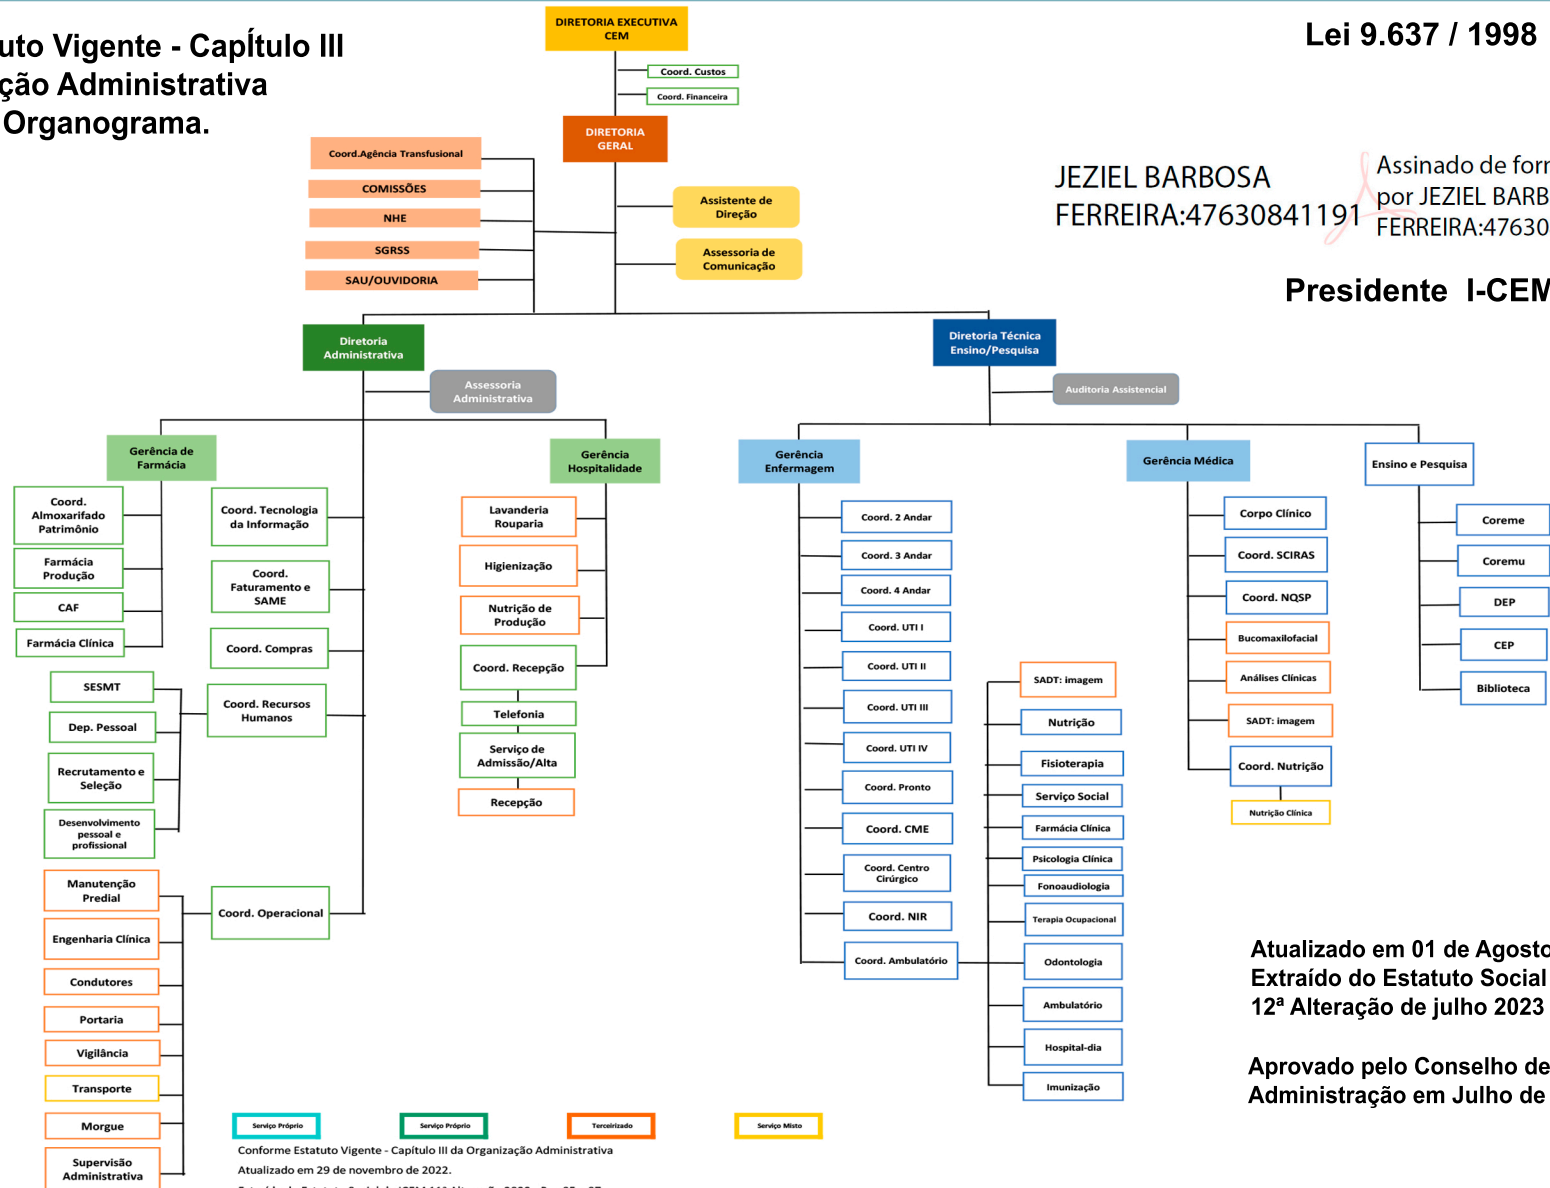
uto Vigente - Capítulo III
ção Administrativa
Organograma.

Lei 9.637 / 1998

DIRETORIA EXECUTIVA CEM

Coord. Custos

Coord. Financeira

DIRETORIA GERAL

Coord.Agência Transfusional

COMISSÕES

NHE

SGRSS

SAU/OUVIDORIA

Assistente de Direção

Assessoria de Comunicação

JEZIEL BARBOSA FERREIRA:47630841191

Assinado de forı por JEZIEL BARB FERREIRA:47630

Presidente I-CEN

Diretoria Administrativa

Assessoria Administrativa

Diretoria Técnica Ensino/Pesquisa

Auditoria Assistencial

Gerência de Farmácia

Coord. Almoxarifado Patrimônio

Farmácia Produção

CAF

Farmácia Clínica

Coord. Tecnologia da Informação

Coord. Faturamento e SAME

Coord. Compras

Coord. Recursos Humanos

SESMT

Dep. Pessoal

Recrutamento e Seleção

Desenvolvimento pessoal e profissional

Manutenção Predial

Engenharia Clínica

Condutores

Portaria

Vigilância

Transporte

Morgue

Supervisão Administrativa

Coord. Operacional

Gerência Hospitalidade

Lavanderia Rouparia

Higienização

Nutrição de Produção

Coord. Recepção

Telefonia

Serviço de Admissão/Alta

Recepção

Gerência Enfermagem

Coord. 2 Andar

Coord. 3 Andar

Coord. 4 Andar

Coord. UTI I

Coord. UTI II

Coord. UTI III

Coord. UTI IV

Coord. Pronto

Coord. CME

Coord. Centro Cirúrgico

Coord. NIR

Coord. Ambulatório

SADT: imagem

Nutrição

Fisioterapia

Serviço Social

Farmácia Clínica

Psicologia Clínica

Fonoaudiologia

Terapia Ocupacional

Odontologia

Ambulatório

Hospital-dia

Imunização

Gerência Médica

Corpo Clínico

Coord. SCIRAS

Coord. NQSP

Bucomaxilofacial

Análises Clínicas

SADT: imagem

Coord. Nutrição

Nutrição Clínica

Ensino e Pesquisa

Coreme

Coremu

DEP

CEP

Biblioteca

Atualizado em 01 de Agosto
Extraído do Estatuto Social
12ª Alteração de julho 2023

Aprovado pelo Conselho de
Administração em Julho de

Serviço Próprio

Serviço Próprio

Terceirizado

Serviço Misto

Conforme Estatuto Vigente - Capítulo III da Organização Administrativa
Atualizado em 29 de novembro de 2022.
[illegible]